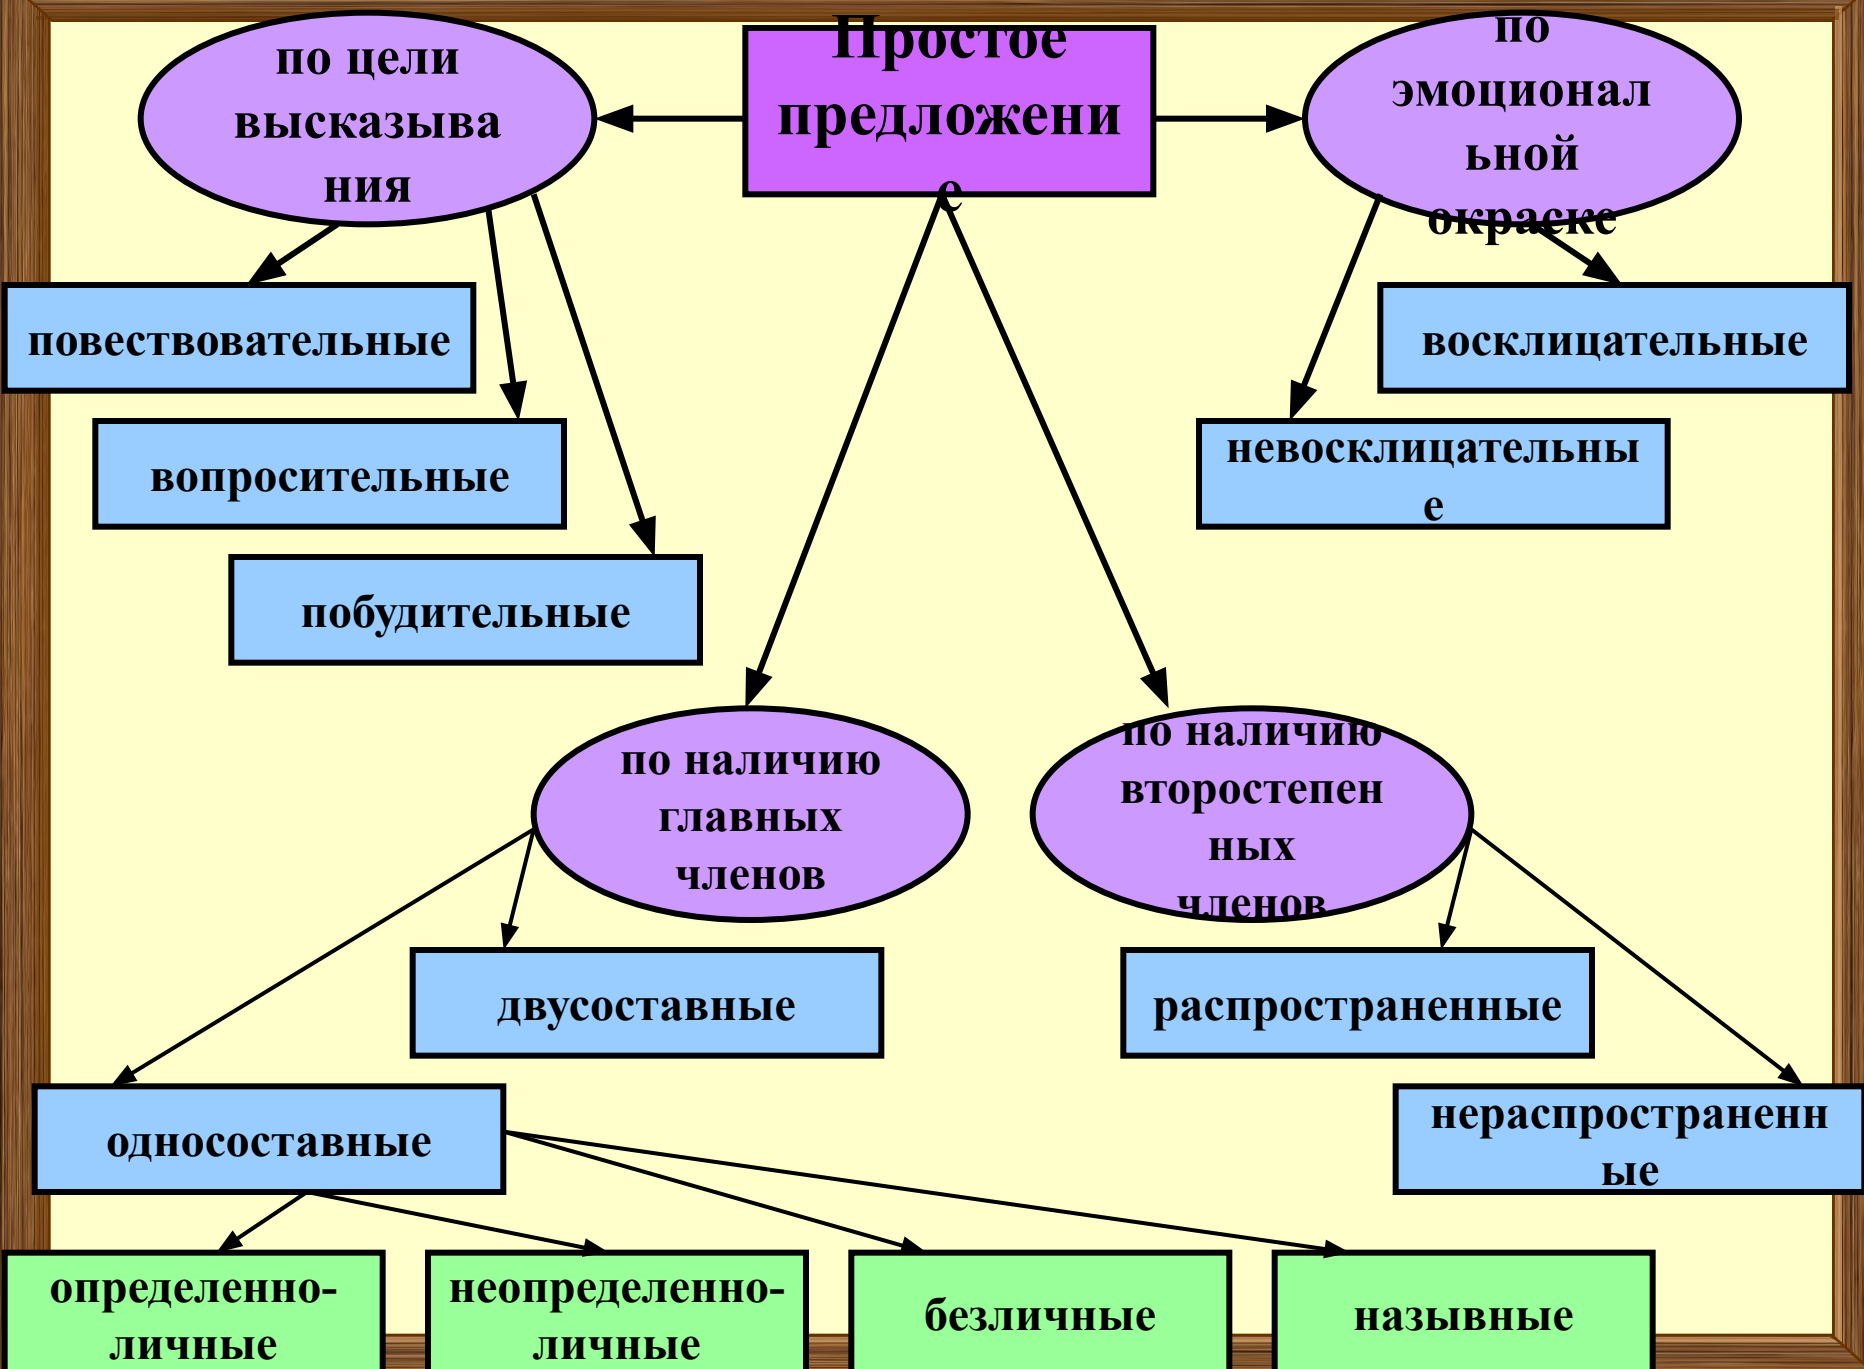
Простое предложени е

по цели высказыва ния

по эмоционал ьной окраске

повествовательные

вопросительные

побудительные

восклицательные

невосклицательны е

по наличию главных членов

по наличию второстепен ных членов

двусоставные

односоставные

распространенные

нераспространенн ые

определенно-личные

неопределенно-личные

безличные

назывные